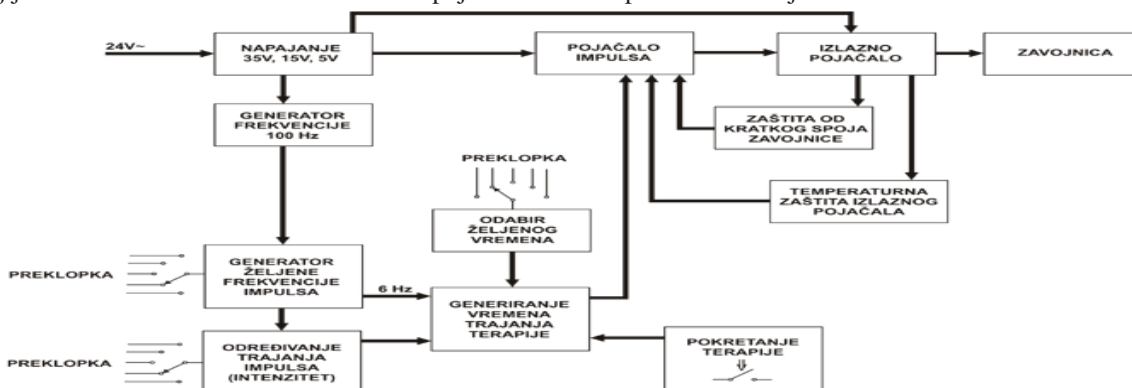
24V~

NAPAJANJE
35V, 15V, 5V

POJAČALO
IMPULSA

IZLAZNO
POJAČALO

ZAVOJNICA

GENERATOR
FREKVENCIJE
100 Hz

ZAŠTITA OD
KRATKOG SPOJA
ZAVOJNICE

PREKLOPKA

TEMPERATURNA
ZAŠTITA IZLAZNOG
POJAČALA

ODABIR
ŽELJENOG
VREMENA

PREKLOPKA

GENERATOR
ŽELJENE
FREKVENCIJE
IMPULSA

6 Hz

GENERIRANJE
VREMENA
TRAJANJA
TERAPIJE

PREKLOPKA

ODREĐIVANJE
TRAJANJA
IMPULSA
(INTENZITET)

POKRETANJE
TERAPIJE